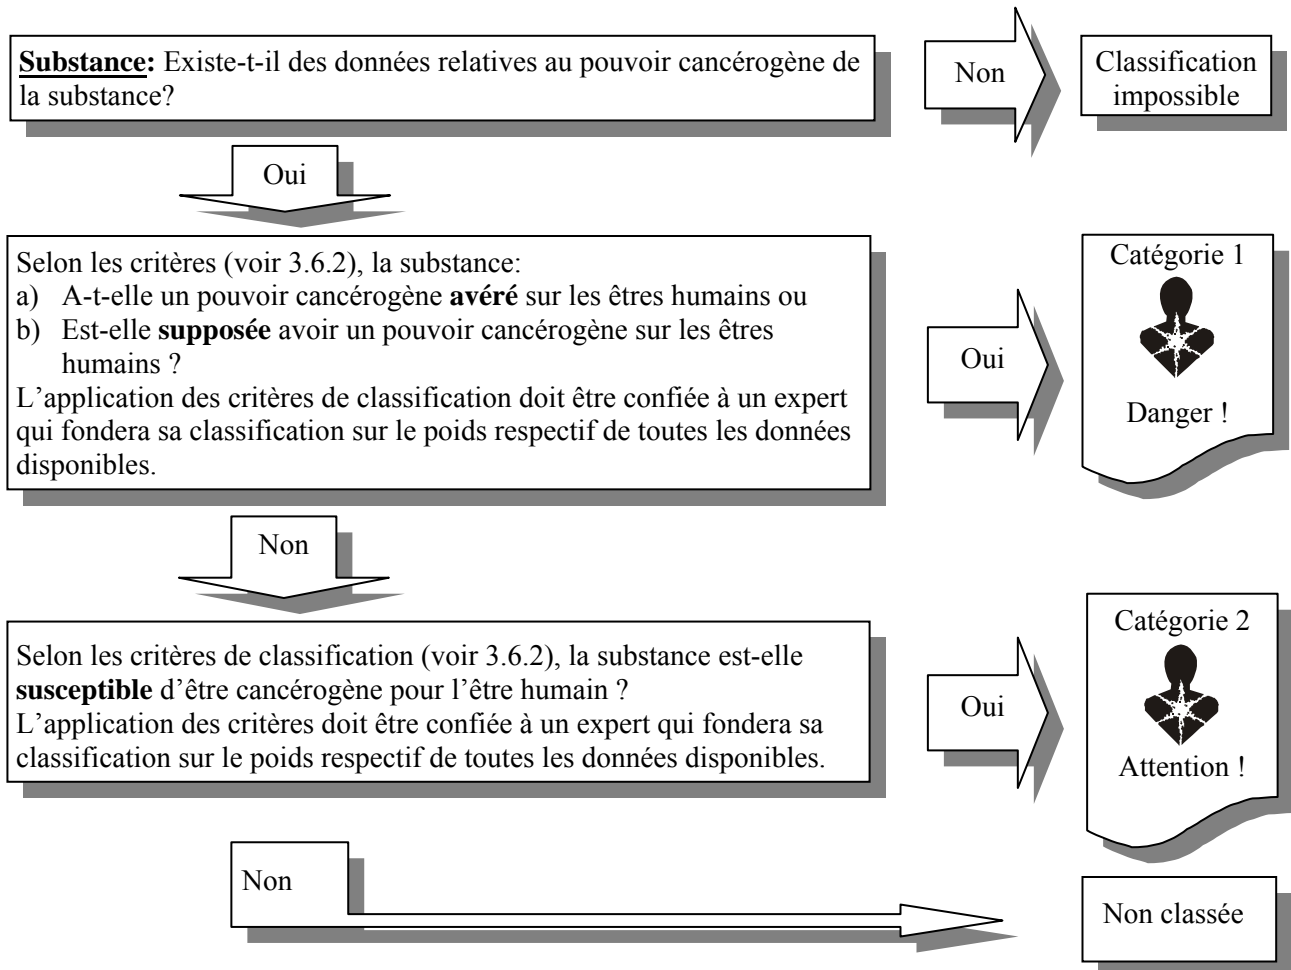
Substance: Existe-t-il des données relatives au pouvoir cancérogène de la substance?

Non

Classification impossible

Oui

Selon les critères (voir 3.6.2), la substance:
a) A-t-elle un pouvoir cancérogène avéré sur les êtres humains ou
b) Est-elle supposée avoir un pouvoir cancérogène sur les êtres humains ?
L'application des critères de classification doit être confiée à un expert qui fondera sa classification sur le poids respectif de toutes les données disponibles.

Oui

Catégorie 1

Danger !

Non

Selon les critères de classification (voir 3.6.2), la substance est-elle susceptible d'être cancérogène pour l'être humain ?
L'application des critères doit être confiée à un expert qui fondera sa classification sur le poids respectif de toutes les données disponibles.

Oui

Catégorie 2

Attention !

Non

Non classée